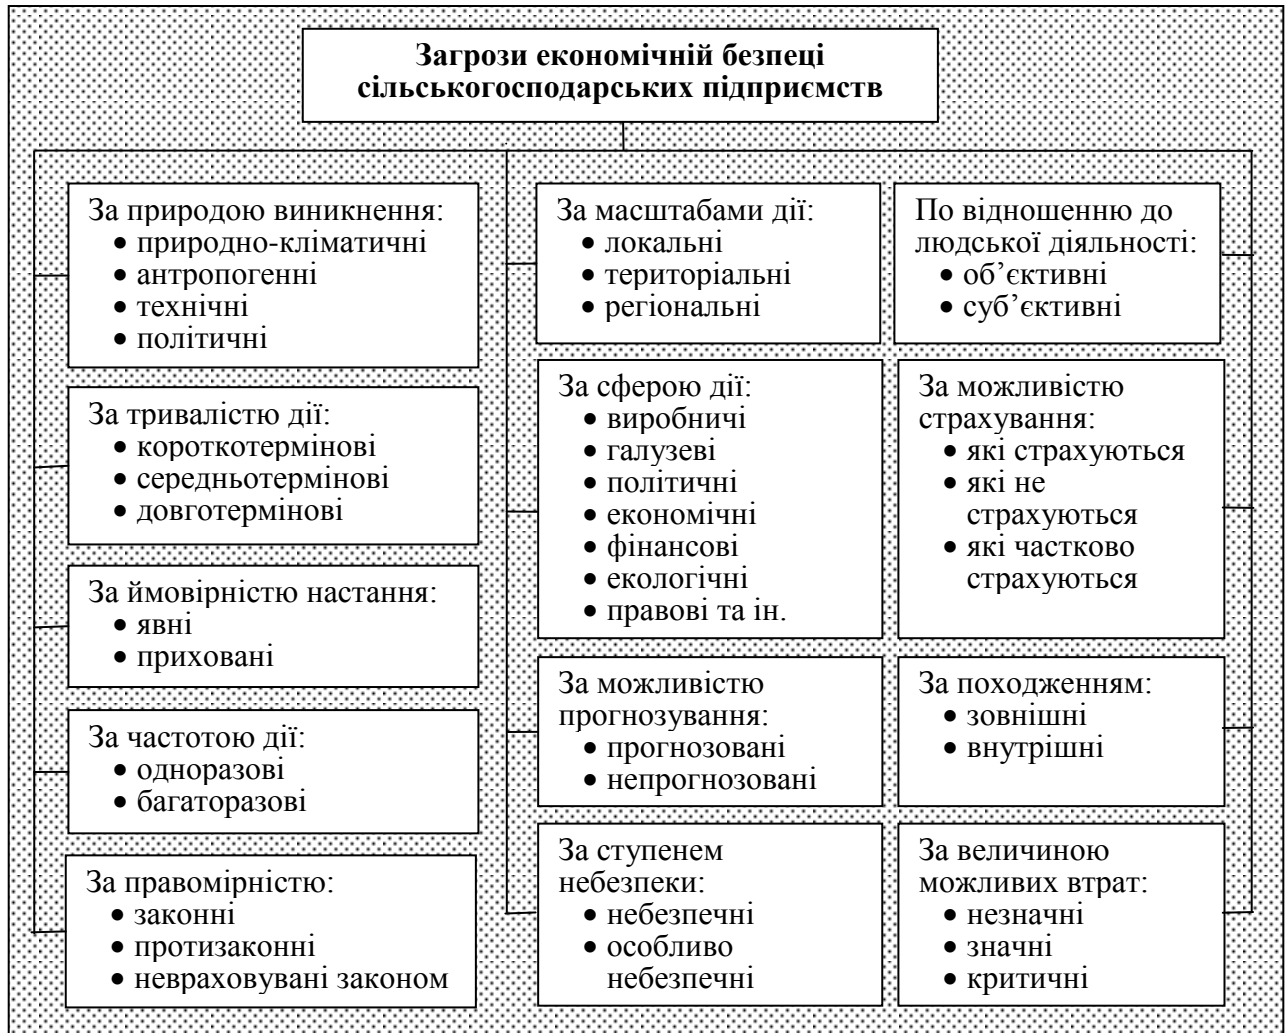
**Загрози економічній безпеці сільськогосподарських підприємств**

За природою виникнення:
• природно-кліматичні
• антропогенні
• технічні
• політичні

За тривалістю дії:
• короткотермінові
• середньотермінові
• довготермінові

За ймовірністю настання:
• явні
• приховані

За частотою дії:
• одноразові
• багаторазові

За правомірністю:
• законні
• протизаконні
• невраховувані законом

За масштабами дії:
• локальні
• територіальні
• регіональні

За сферою дії:
• виробничі
• галузеві
• політичні
• економічні
• фінансові
• екологічні
• правові та ін.

За можливістю прогнозування:
• прогнозовані
• непрогнозовані

За ступенем небезпеки:
• небезпечні
• особливо небезпечні

По відношенню до людської діяльності:
• об'єктивні
• суб'єктивні

За можливістю страхування:
• які страхуються
• які не страхуються
• які частково страхуються

За походженням:
• зовнішні
• внутрішні

За величиною можливих втрат:
• незначні
• значні
• критичні